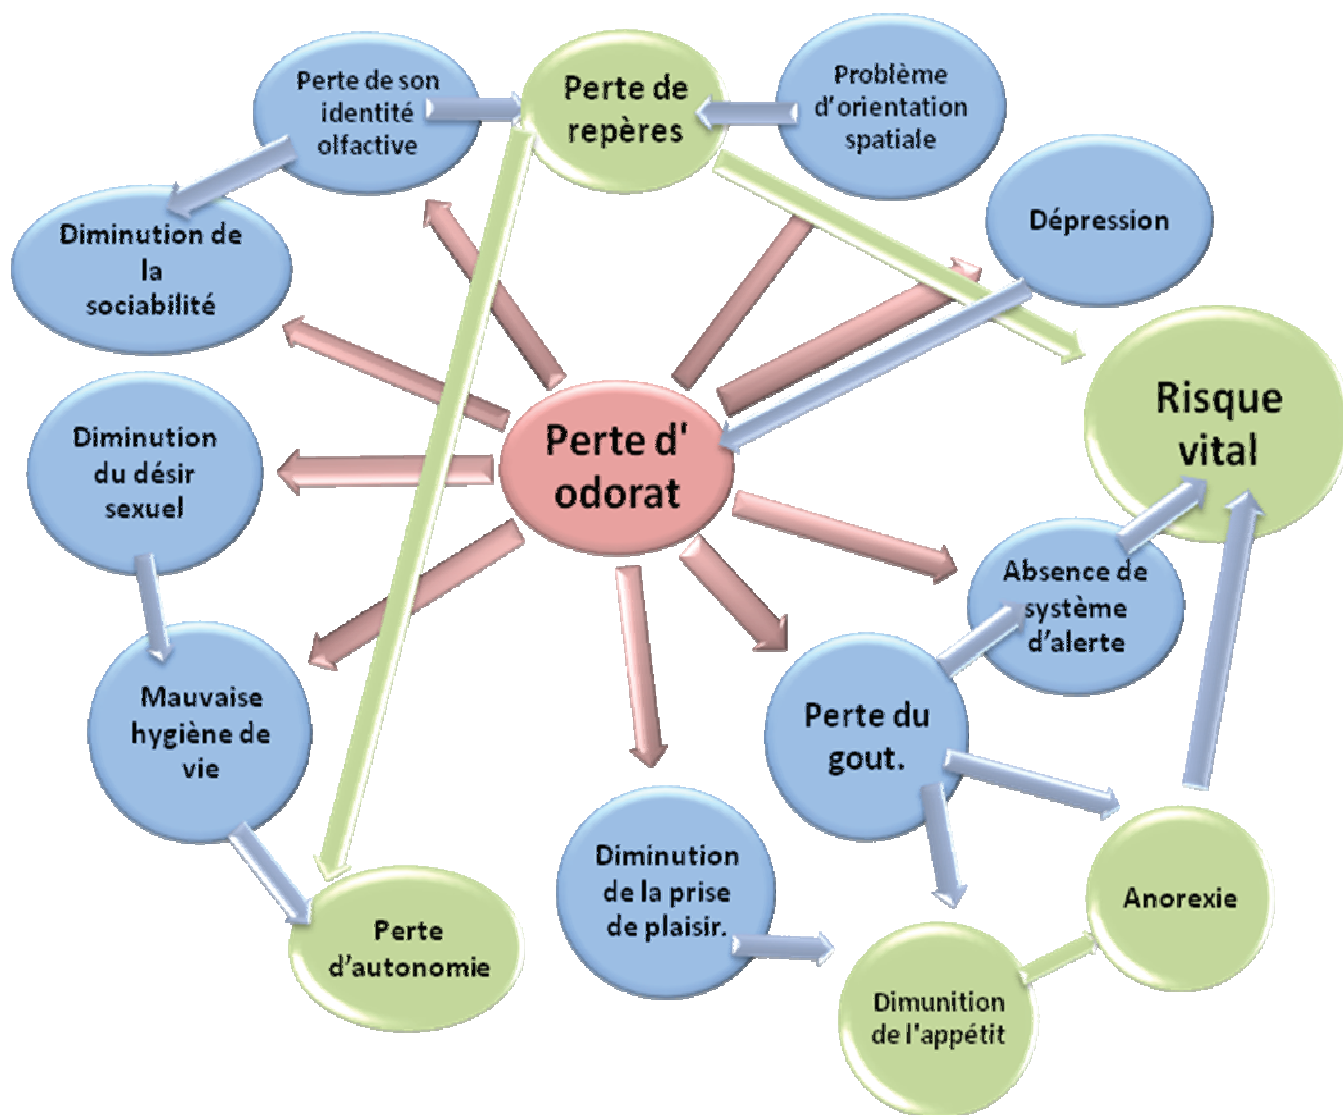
Perte de son identité olfactive

Perte de repères

Problème d'orientation spatiale

Diminution de la sociabilité

Dépression

Risque vital

Diminution du désir sexuel

Perte d' odorat

Absence de système d'alerte

Mauvaise hygiène de vie

Perte du gout.

Diminution de la prise de plaisir.

Anorexie

Perte d'autonomie

Dimunition de l'appétit